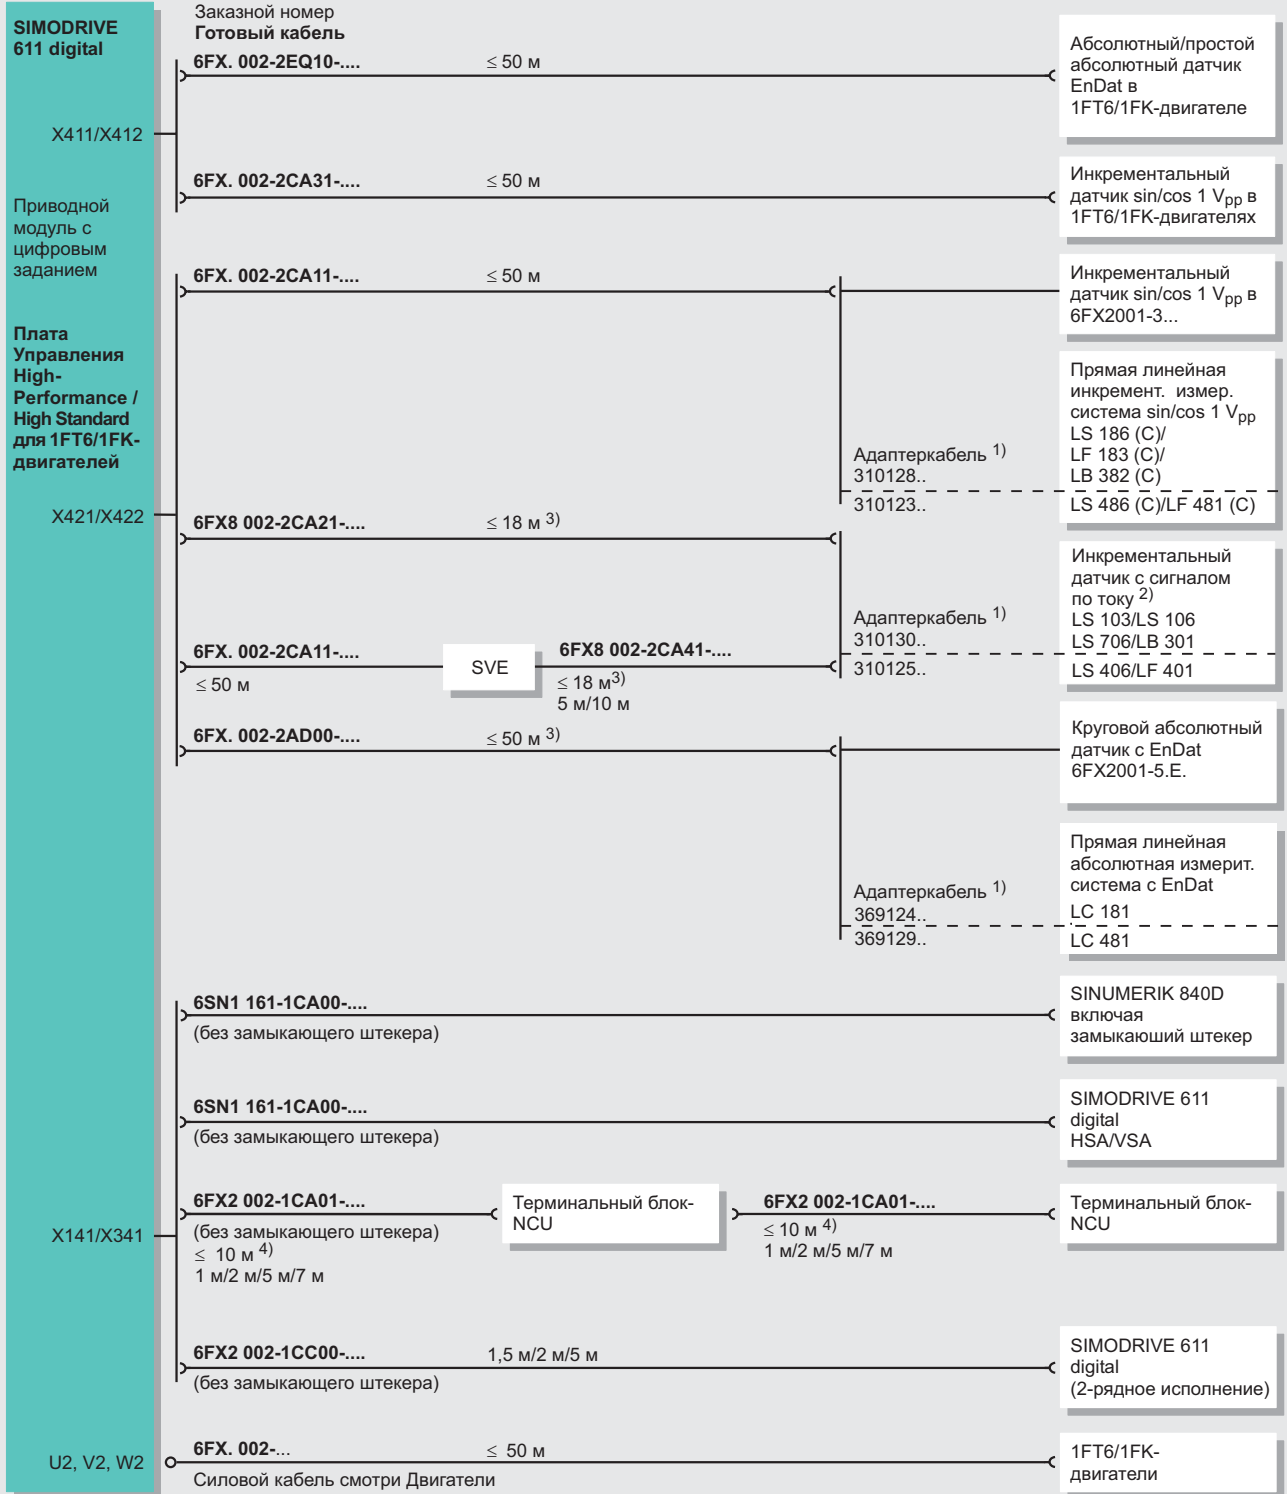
SIMODRIVE 611 digital

X411/X412

Приводной модуль с цифровым заданием

Плата Управления High-Performance / High Standard для 1FT6/1FK-двигателей

X421/X422

X141/X341

U2, V2, W2

Заказной номер
Готовый кабель

6FX. 002-2EQ10-.... $\leq$ 50 м

Абсолютный/простой абсолютный датчик EnDat в 1FT6/1FK-двигателе

6FX. 002-2CA31-.... $\leq$ 50 м

Инкрементальный датчик sin/cos 1 $V_{pp}$ в 1FT6/1FK-двигателях

6FX. 002-2CA11-.... $\leq$ 50 м

Инкрементальный датчик sin/cos 1 $V_{pp}$ в 6FX2001-3...

Прямая линейная инкремент. измер. система sin/cos 1 $V_{pp}$
LS 186 (C)/
LF 183 (C)/
LB 382 (C)
LS 486 (C)/LF 481 (C)

Адаптеркабель $^{1)}$
310128..
310123..

6FX8 002-2CA21-.... $\leq$ 18 м $^{3)}$

Инкрементальный датчик с сигналом по току $^{2)}$
LS 103/LS 106
LS 706/LB 301
LS 406/LF 401

Адаптеркабель $^{1)}$
310130..
310125..

6FX. 002-2CA11-....
$\leq$ 50 м

SVE

6FX8 002-2CA41-....
$\leq$ 18 м$^{3)}$
5 м/10 м

6FX. 002-2AD00-.... $\leq$ 50 м $^{3)}$

Круговой абсолютный датчик с EnDat 6FX2001-5.E.

Прямая линейная абсолютная измерит. система с EnDat
LC 181
LC 481

Адаптеркабель $^{1)}$
369124..
369129..

6SN1 161-1CA00-....
(без замыкающего штекера)

SINUMERIK 840D включая замыкаюший штекер

6SN1 161-1CA00-....
(без замыкающего штекера)

SIMODRIVE 611 digital HSA/VSA

6FX2 002-1CA01-....
(без замыкающего штекера)
$\leq$ 10 м $^{4)}$
1 м/2 м/5 м/7 м

Терминальный блок-NCU

6FX2 002-1CA01-....
$\leq$ 10 м $^{4)}$
1 м/2 м/5 м/7 м

Терминальный блок-NCU

6FX2 002-1CC00-.... 1,5 м/2 м/5 м
(без замыкающего штекера)

SIMODRIVE 611 digital (2-рядное исполнение)

6FX. 002-... $\leq$ 50 м
Силовой кабель смотри Двигатели

1FT6/1FK-двигатели